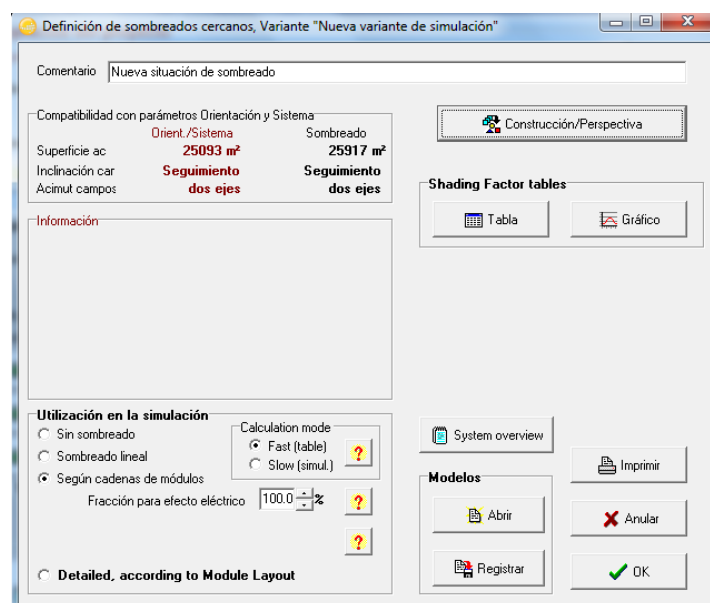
Definición de sombreados cercanos, Variante "Nueva variante de simulación"

Comentario Nueva situación de sombreado

Compatibilidad con parámetros Orientación y Sistema

| | Orient./Sistema | Sombreado |
|---|---|---|
| Superficie ac | 25093 m² | 25917 m² |
| Inclinación car | Seguimiento | Seguimiento |
| Acimut campos | dos ejes | dos ejes |

Construcción/Perspectiva

Shading Factor tables

Tabla

Gráfico

Información

Utilización en la simulación

Sin sombreado

Sombreado lineal

Según cadenas de módulos

Calculation mode

Fast (table)

Slow (simul.)

?

Fracción para efecto eléctrico 100.0 %

?

?

Detailed, according to Module Layout

System overview

Modelos

Abrir

Registrar

Imprimir

Anular

OK